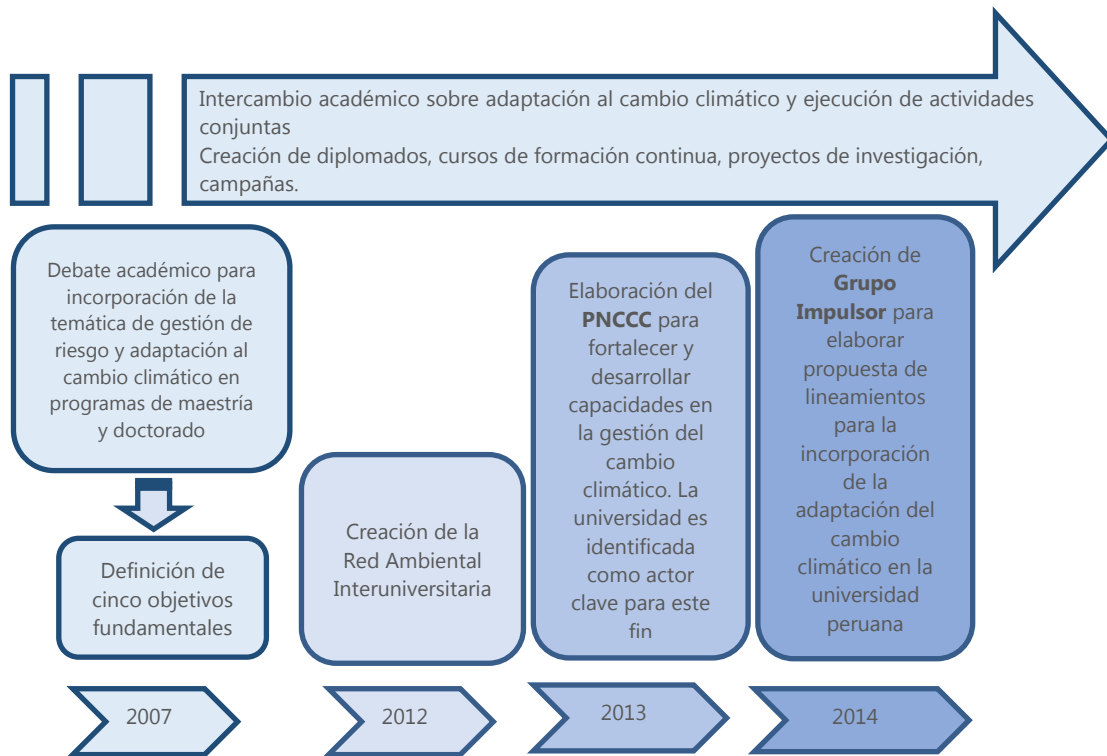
Intercambio académico sobre adaptación al cambio climático y ejecución de actividades conjuntas
Creación de diplomados, cursos de formación continua, proyectos de investigación, campañas.

Debate académico para incorporación de la temática de gestión de riesgo y adaptación al cambio climático en programas de maestría y doctorado

Definición de cinco objetivos fundamentales

Creación de la Red Ambiental Interuniversitaria

Elaboración del **PNCCC** para fortalecer y desarrollar capacidades en la gestión del cambio climático. La universidad es identificada como actor clave para este fin

Creación de **Grupo Impulsor** para elaborar propuesta de lineamientos para la incorporación de la adaptación del cambio climático en la universidad peruana

2007

2012

2013

2014